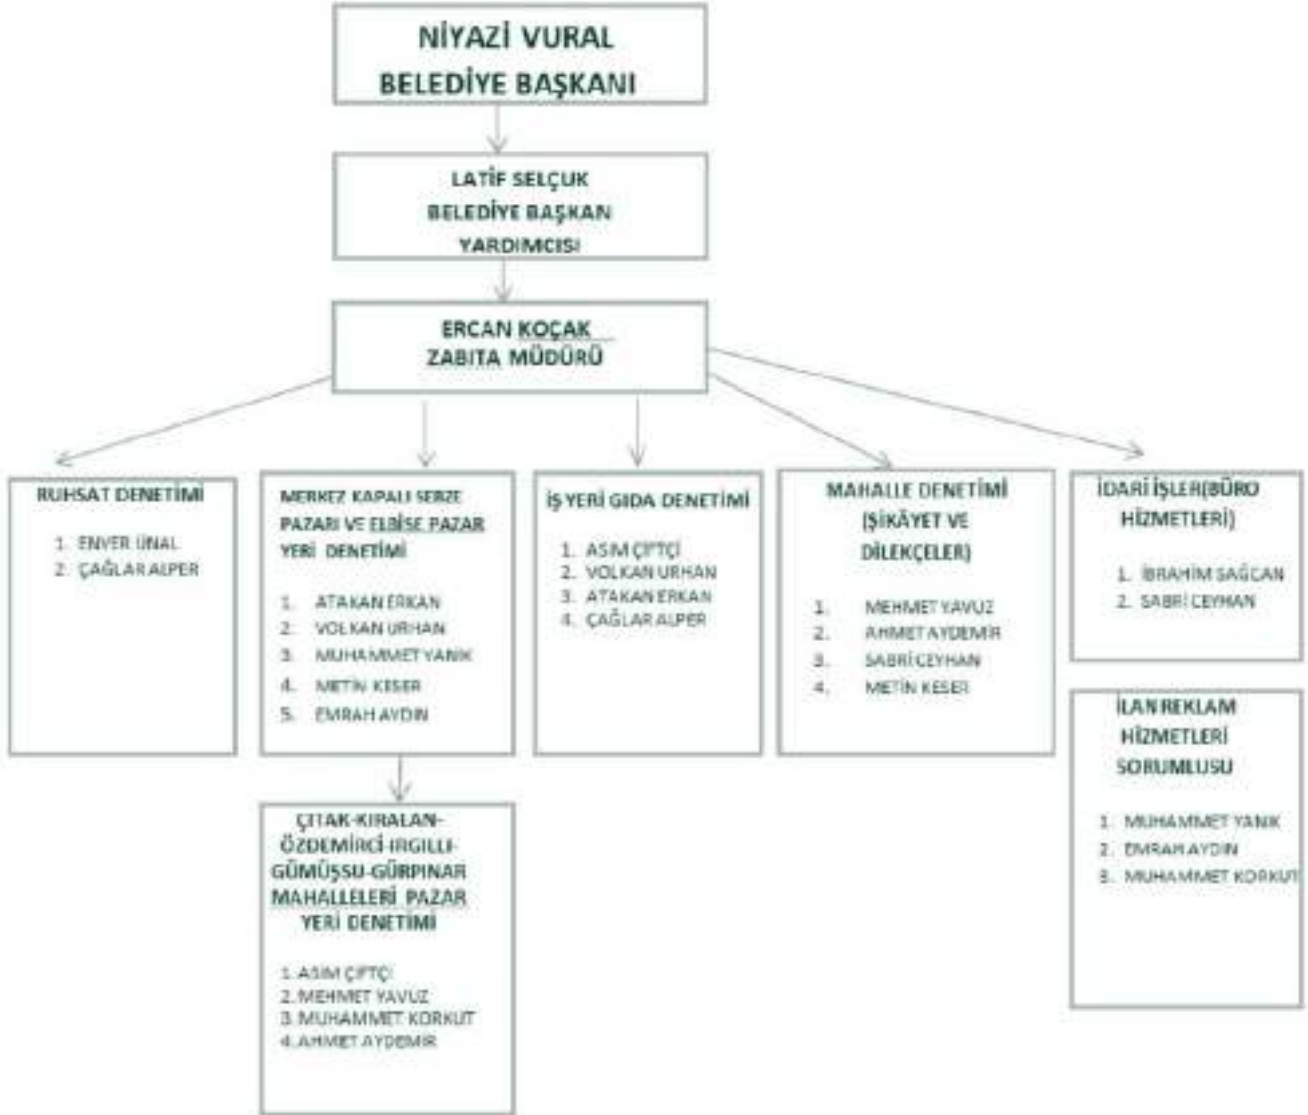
NİYAZİ VURAL
BELEDİYE BAŞKANI

LATİF SELÇUK
BELEDİYE BAŞKAN
YARDIMCISI

ERCAN KOÇAK
ZABITA MÜDÜRÜ

RUHSAT DENETİMİ

1. ENVER ÜNAL
2. ÇAĞLAR ALPER

MERKEZ KAPALI SEBZE PAZARI VE ELBİSE PAZAR YERİ DENETİMİ

1. ATAKAN ERKAN
2. VOLKAN URHAN
3. MUHAMMET YANIK
4. METİN KESER
5. EMRAH AYDIN

İŞ YERİ GIDA DENETİMİ

1. ASIM ÇİFTÇİ
2. VOLKAN URHAN
3. ATAKAN ERKAN
4. ÇAĞLAR ALPER

MAHALLE DENETİMİ (ŞİKÂYET VE DİLEKÇELER)

1. MEHMET YAVUZ
2. AHMET AYDEMİR
3. SABRİ CEYHAN
4. METİN KESER

İDARİ İŞLER(BÜRO HİZMETLERİ)

1. İBRAHİM SAĞCAN
2. SABRİ CEYHAN

İLAN REKLAM HİZMETLERİ SORUMLUSU

1. MUHAMMET YANIK
2. EMRAH AYDIN
3. MUHAMMET KORKUT

ÇITAK-KIRALAN-ÖZDEMİRCİ-IRGILLI-GÜMÜŞSU-GÜRPINAR MAHALLELERİ PAZAR YERİ DENETİMİ

1. ASIM ÇİFTÇİ
2. MEHMET YAVUZ
3. MUHAMMET KORKUT
4. AHMET AYDEMİR